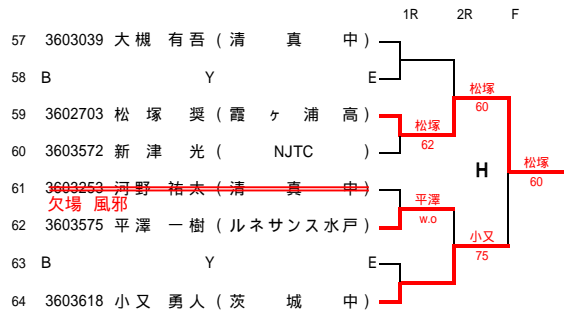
1R 2R F

57 3603039 大槻 有吾（清 真 中）

58 B Y E

59 3602703 松 塚 奨（霞 ヶ 浦 高）

60 3603572 新 津 光（ NJTC ）

61 3603253 河 野 祐太（清 真 中）
欠場 風邪

62 3603575 平 澤 一 樹（ルネサンス水戸）

63 B Y E

64 3603618 小 又 勇 人（茨 城 中）

松塚 62

松塚 60

平澤 w.o

小又 75

H

松塚 60